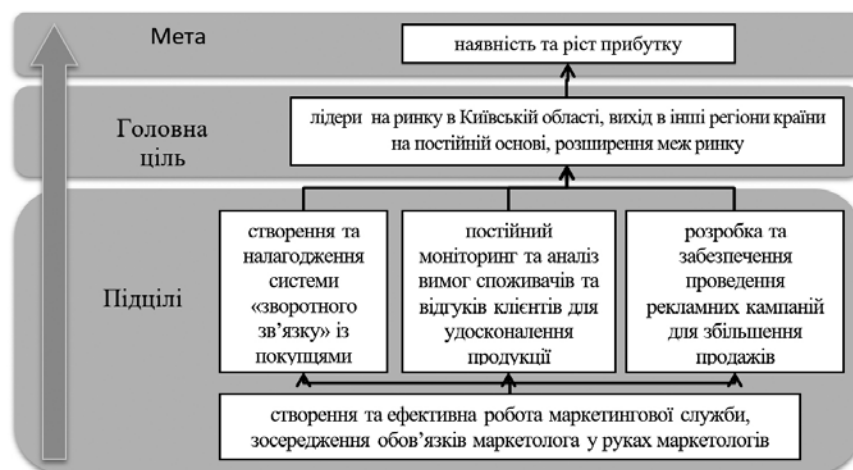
Мета

наявність та ріст прибутку

Головна ціль

лідери на ринку в Київській області, вихід в інші регіони країни на постійній основі, розширення меж ринку

Підцілі

створення та налагодження системи «зворотного зв'язку» із покупцями

постійний моніторинг та аналіз вимог споживачів та відгуків клієнтів для удосконалення продукції

розробка та забезпечення проведення рекламних кампаній для збільшення продажів

створення та ефективна робота маркетингової служби, зосередження обов'язків маркетолога у руках маркетологів